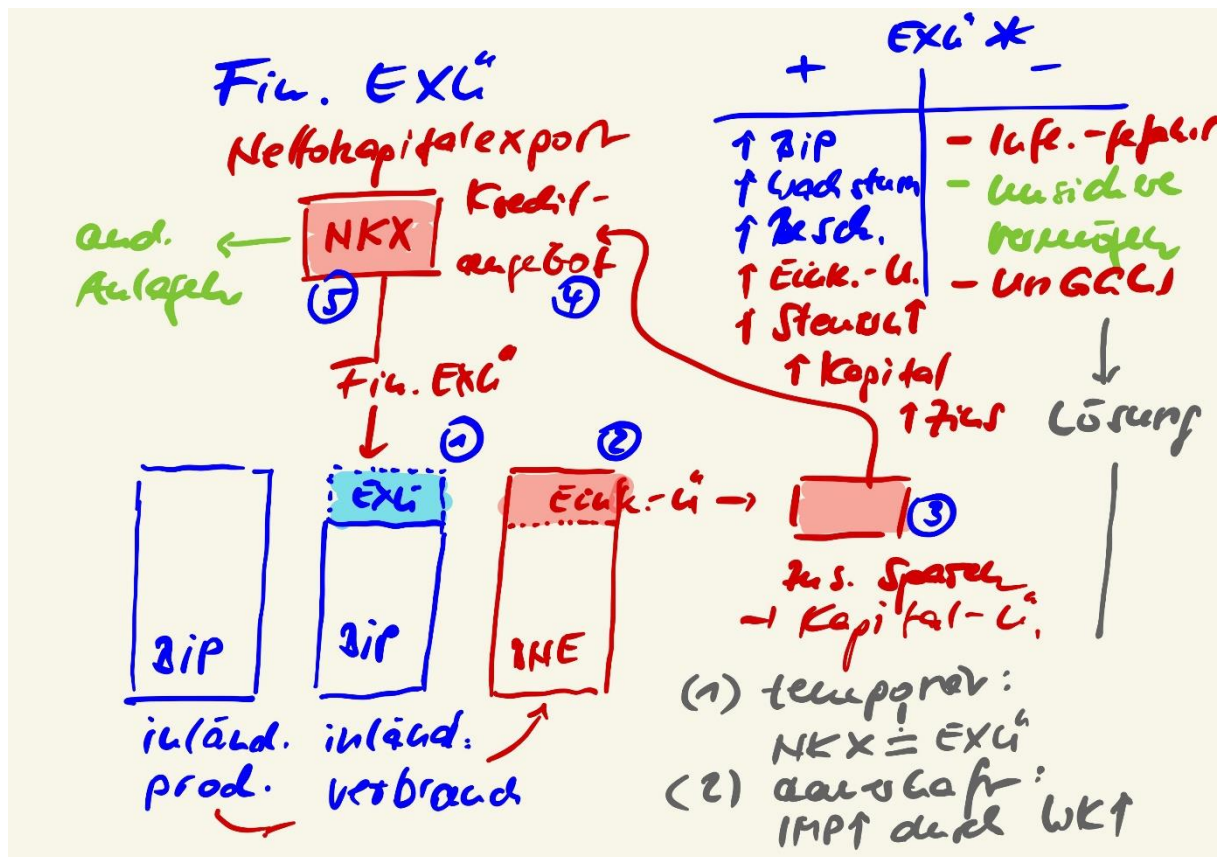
Fin. EXÜ

Nettokapitalexport

NKX

Kredit-angebot

4

5

and. Anlagen

Fin. EXÜ

1

2

EXÜ

Eink.-Ü →

3

zus. Sparen → Kapital-Ü.

BIP

BIP

INE

inländ. prod.

inländ. verbrauch

EXÜ *

| + | − |
|---|---|
| ↑ BIP | − Infl.-gefahr |
| ↑ Wachstum | − unsichere |
| ↑ Besch. | Vermögen |
| ↑ Eink.-Ü. | − UnGGW |
| ↑ Steuern ↑ | |

↑ Kapital

↑ Zins

↓

Lösung

(1) temporär: NKX $\stackrel{!}{=}$ EXÜ

(2) dauerhaft: IMP ↑ durch WK ↑